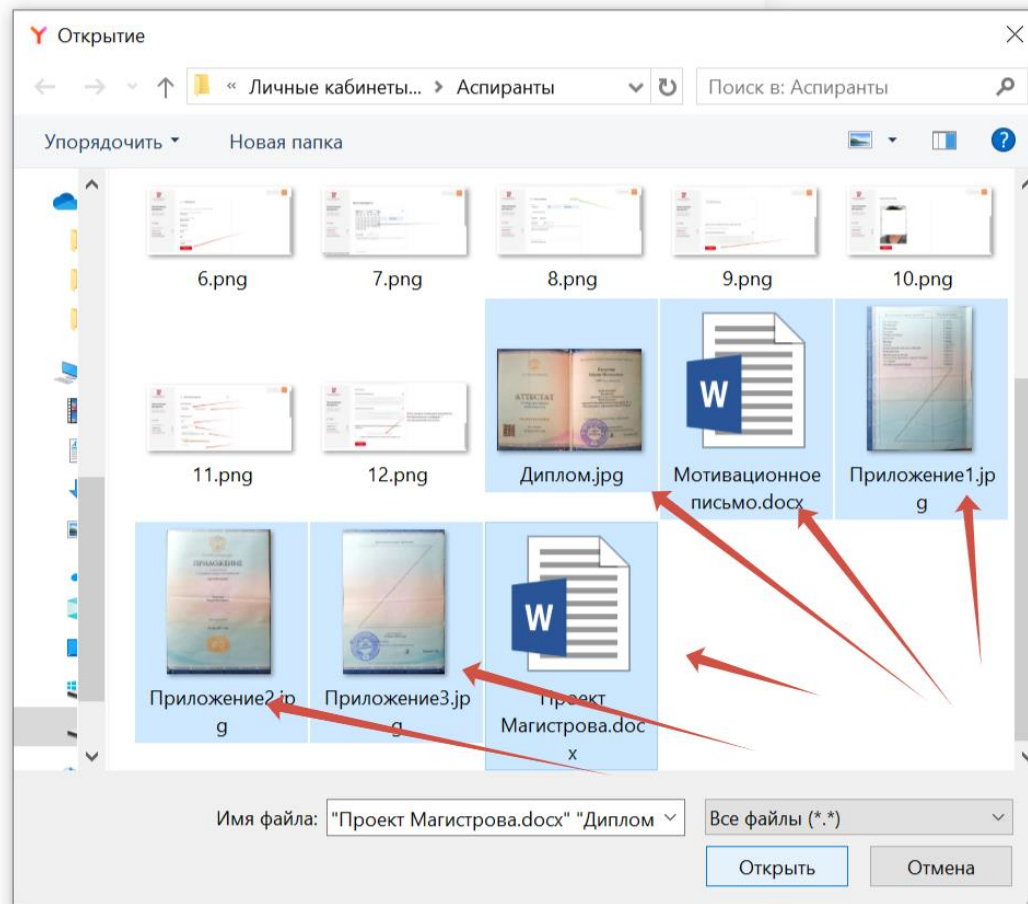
Открытие

« Личные кабинеты... > Аспиранты

Поиск в: Аспиранты

Упорядочить ▾ Новая папка

6.png 7.png 8.png 9.png 10.png

11.png 12.png Диплом.jpg Мотивационное письмо.docx Приложение1.jpg

Приложение2.jpg Приложение3.jpg Проект Магистрова.docx

Имя файла: "Проект Магистрова.docx" "Диплом

Все файлы (*.*)

Открыть Отмена